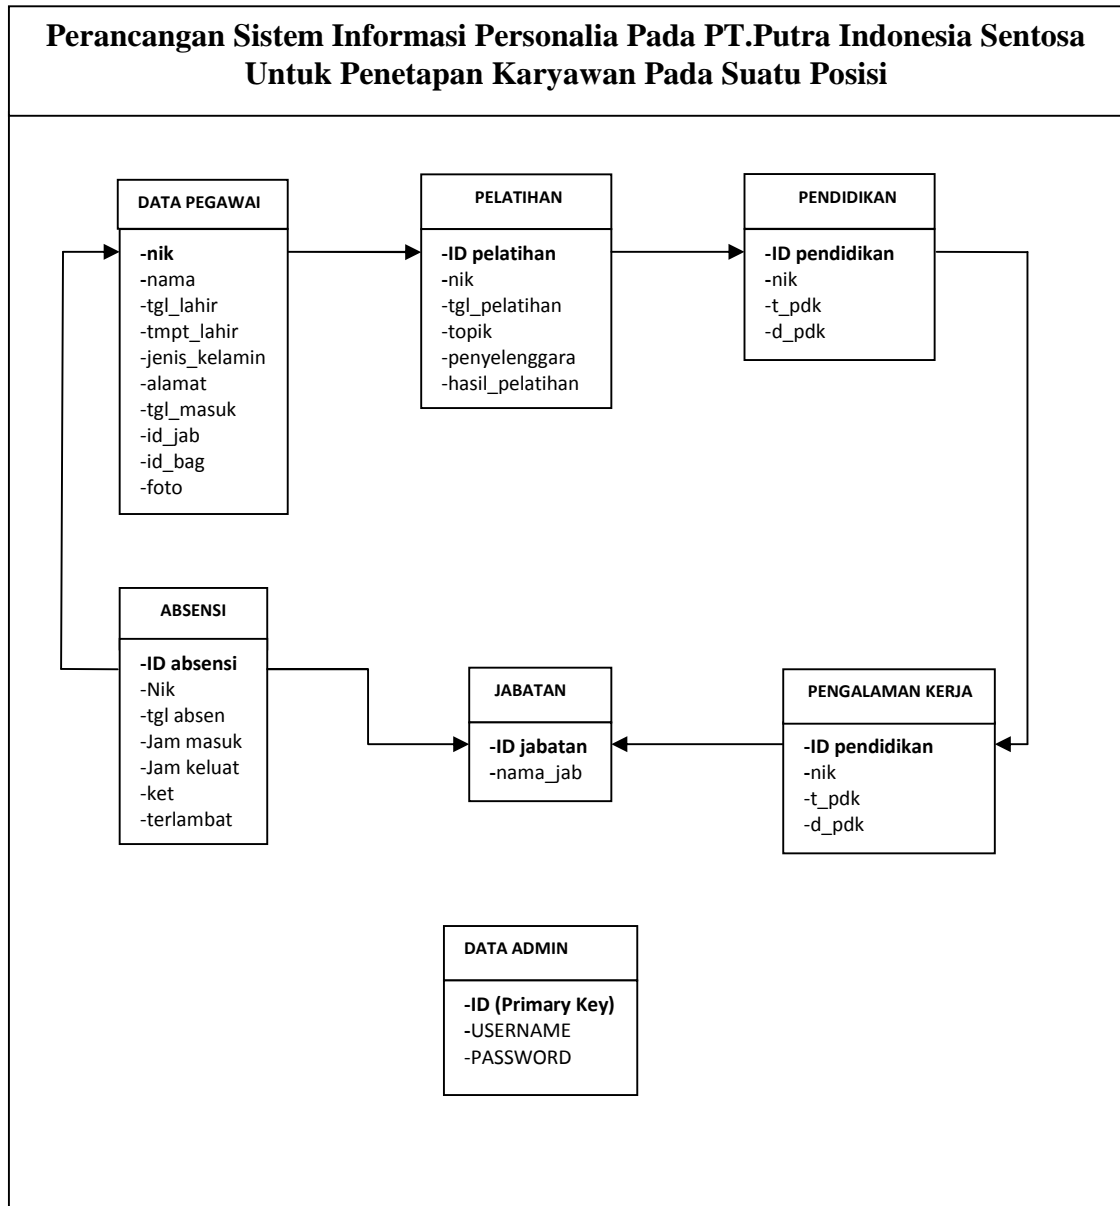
Perancangan Sistem Informasi Personalia Pada PT.Putra Indonesia Sentosa Untuk Penetapan Karyawan Pada Suatu Posisi

DATA PEGAWAI

-nik
-nama
-tgl_lahir
-tmpt_lahir
-jenis_kelamin
-alamat
-tgl_masuk
-id_jab
-id_bag
-foto

PELATIHAN

-ID pelatihan
-nik
-tgl_pelatihan
-topik
-penyelenggara
-hasil_pelatihan

PENDIDIKAN

-ID pendidikan
-nik
-t_pdk
-d_pdk

ABSENSI

-ID absensi
-Nik
-tgl absen
-Jam masuk
-Jam keluat
-ket
-terlambat

JABATAN

-ID jabatan
-nama_jab

PENGALAMAN KERJA

-ID pendidikan
-nik
-t_pdk
-d_pdk

DATA ADMIN

-ID (Primary Key)
-USERNAME
-PASSWORD